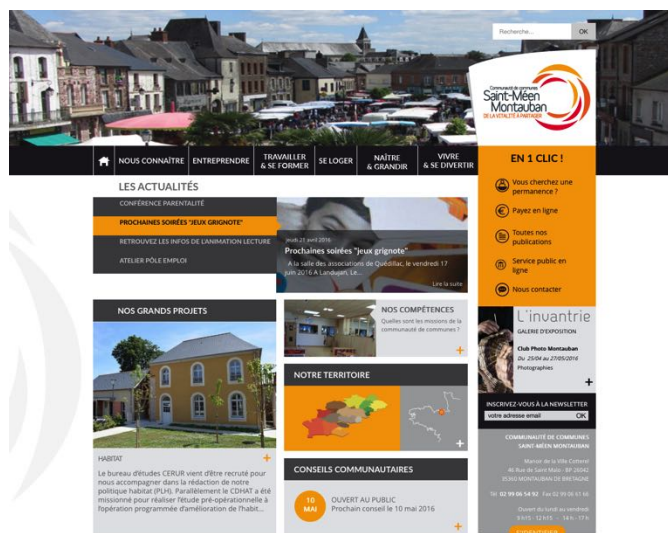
Recherche... OK

Communauté de communes Saint-Méen Montauban DE LA VITALITÉ À PARTAGER

NOUS CONNAÎTRE ENTREPRENDRE TRAVAILLER & SE FORMER SE LOGER NAÎTRE & GRANDIR VIVRE & SE DIVERTIR

EN 1 CLIC !

Vous cherchez une permanence ?

Payez en ligne

Toutes nos publications

Service public en ligne

Nous contacter

LES ACTUALITÉS

CONFÉRENCE PARENTALITÉ

PROCHAINES SOIRÉES "JEUX GRIGNOTE"

RETROUVEZ LES INFOS DE L'ANIMATION LECTURE

ATELIER PÔLE EMPLOI

Jeudi 21 avril 2016

Prochaines soirées "jeux grignote"

A la salle des associations de Quédillac, le vendredi 17 juin 2016 A Landujan, Le...

Lire la suite

NOS GRANDS PROJETS

HABITAT +

Le bureau d'études CERUR vient d'être recruté pour nous accompagner dans la rédaction de notre politique habitat (PLH). Parallèlement le CDHAT a été missionné pour réaliser l'étude pré-opérationnelle à l'opération programmée d'amélioration de l'habit...

NOS COMPÉTENCES

Quelles sont les missions de la communauté de communes ?

+

NOTRE TERRITOIRE

+

CONSEILS COMMUNAUTAIRES

10 MAI

OUVERT AU PUBLIC

Prochain conseil le 10 mai 2016

+

L'invantrie

GALERIE D'EXPOSITION

Club Photo Montauban

Du 25/04 au 27/05/2016

Photographies

+

INSCRIVEZ-VOUS À LA NEWSLETTER

votre adresse email OK

COMMUNAUTÉ DE COMMUNES SAINT-MÉEN MONTAUBAN

Manoir de la Ville Cotterel 46 Rue de Saint-Malo · BP 26042 35360 MONTAUBAN DE BRETAGNE

Tél. 02 99 06 54 92 · Fax 02 99 06 61 60

Ouvert du lundi au vendredi 9h15 - 12h15 · 14h - 17h

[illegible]